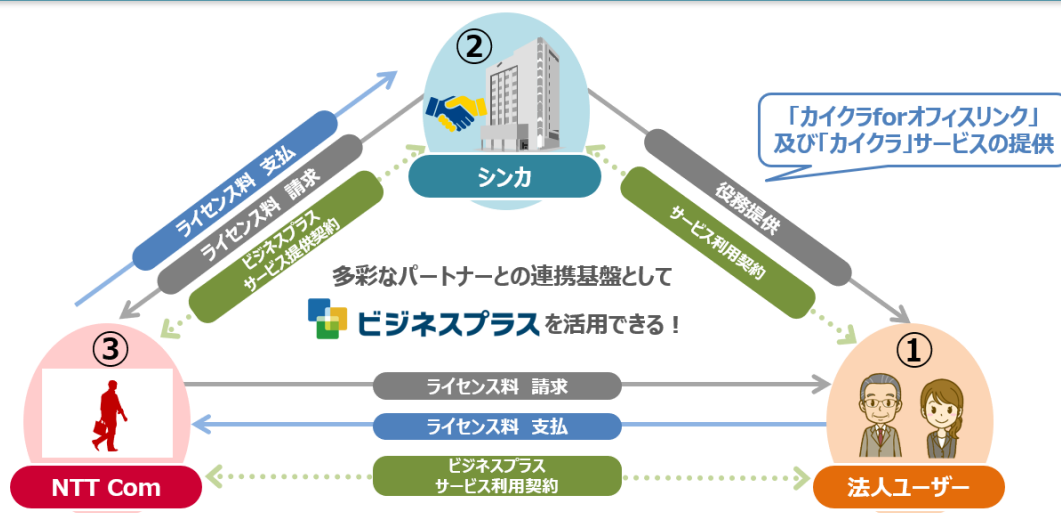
②

シンカ

「カイクラforオフィスリンク」
及び「カイクラ」サービスの提供

ライセンス料 支払

ライセンス料 請求

ビジネスプラス
サービス提供契約

役務提供

サービス利用契約

多彩なパートナーとの連携基盤として

ビジネスプラス を活用できる！

③

NTT Com

①

法人ユーザー

ライセンス料 請求

ライセンス料 支払

ビジネスプラス
サービス利用契約